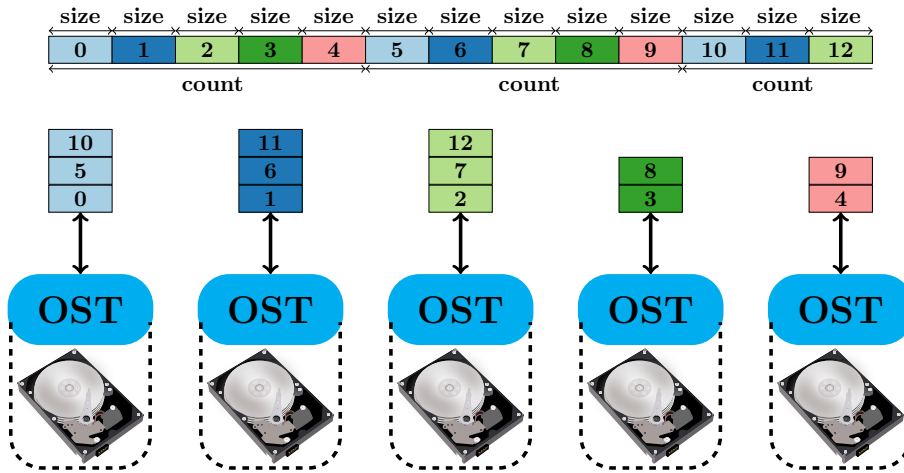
size size size size size size size size size size size size size

| 0 | 1 | 2 | 3 | 4 | 5 | 6 | 7 | 8 | 9 | 10 | 11 | 12 |
|---|---|---|---|---|---|---|---|---|---|---|---|---|

count count count

10
5
0

11
6
1

12
7
2

8
3

9
4

OST OST OST OST OST